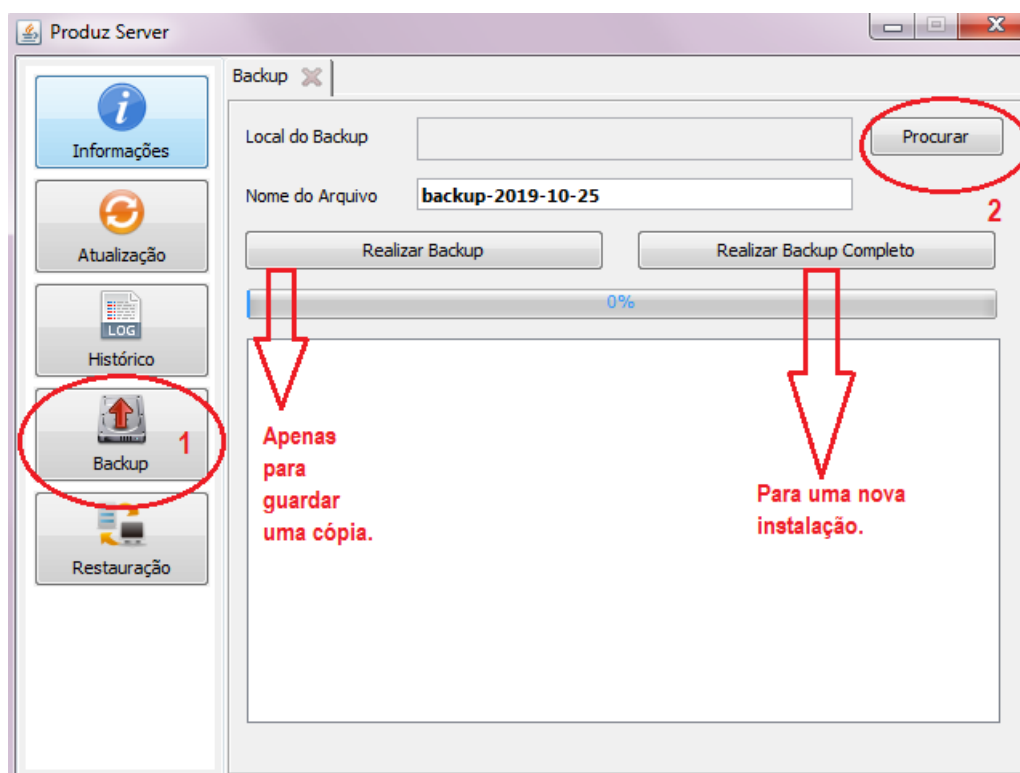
Produz Server

Informações

Atualização

LOG
Histórico

Backup

1

Restauração

Backup

Local do Backup

Procurar

2

Nome do Arquivo backup-2019-10-25

Realizar Backup

Realizar Backup Completo

0%

Apenas para guardar uma cópia.

Para uma nova instalação.